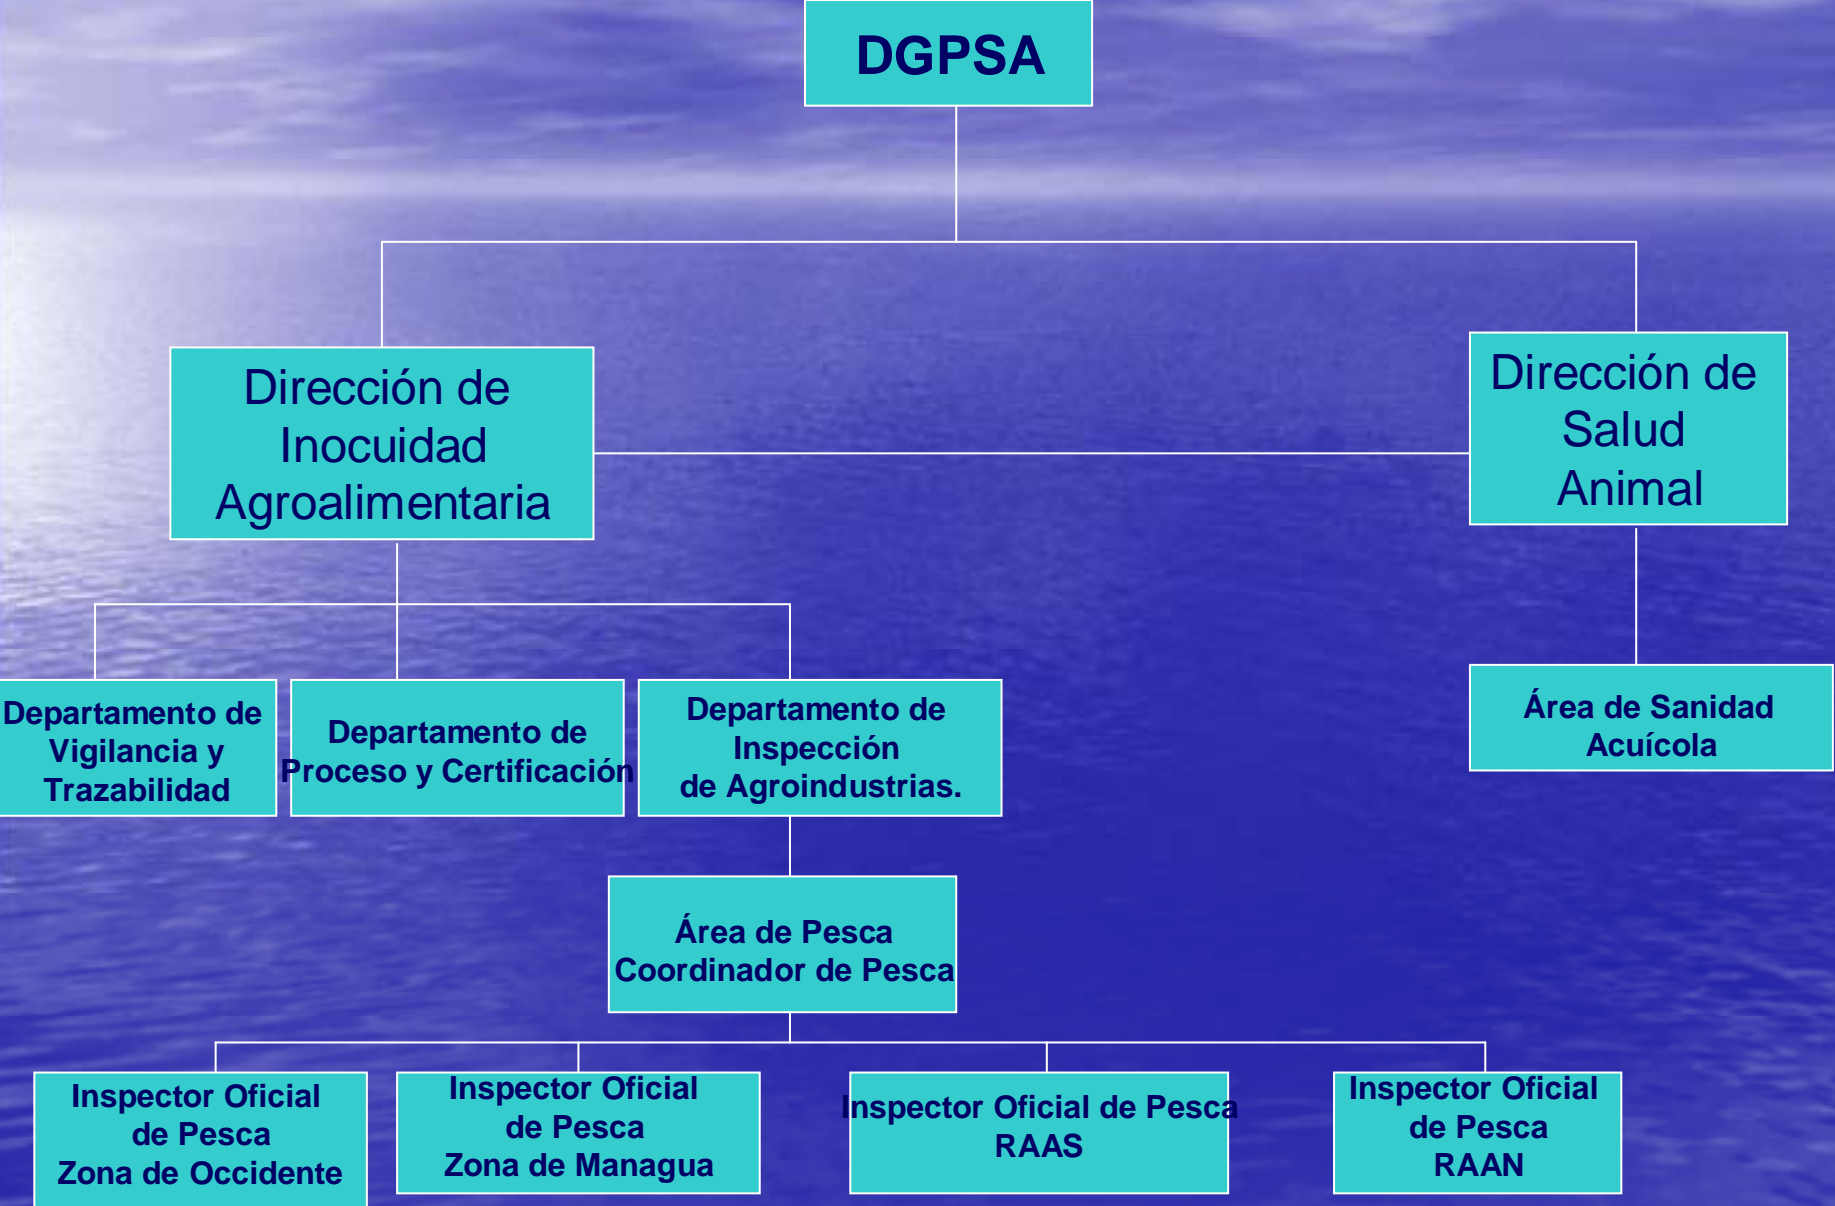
DGPSA

Dirección de Inocuidad Agroalimentaria

Dirección de Salud Animal

Departamento de Vigilancia y Trazabilidad

Departamento de Proceso y Certificación

Departamento de Inspección de Agroindustrias.

Área de Sanidad Acuícola

Área de Pesca Coordinador de Pesca

Inspector Oficial de Pesca Zona de Occidente

Inspector Oficial de Pesca Zona de Managua

Inspector Oficial de Pesca RAAS

Inspector Oficial de Pesca RAAN